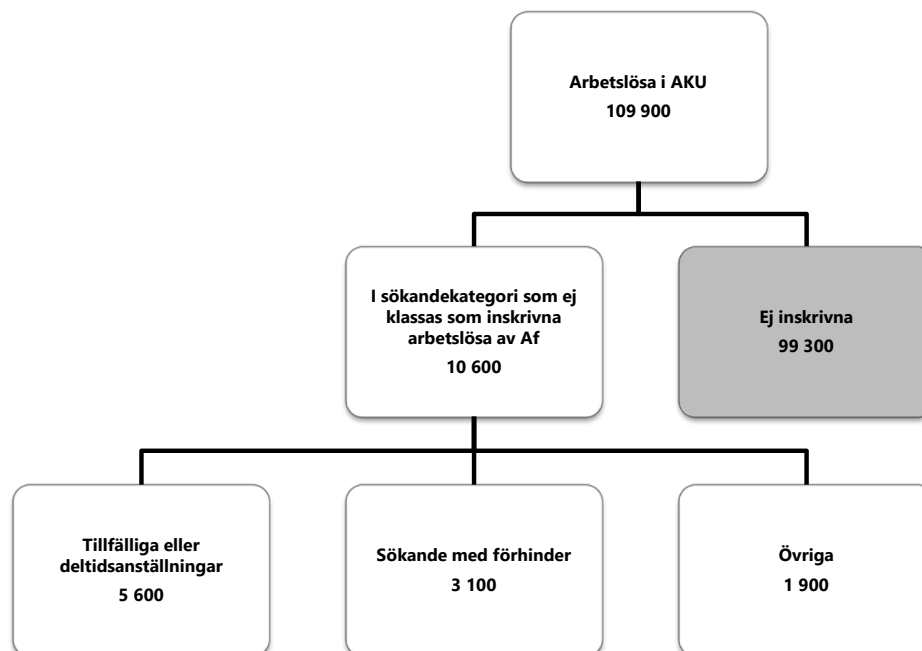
Arbetslösa i AKU
109 900

I sökandekategori som ej klassas som inskrivna arbetslösa av Af
10 600

Ej inskrivna
99 300

Tillfälliga eller deltidsanställningar
5 600

Sökande med förhinder
3 100

Övriga
1 900